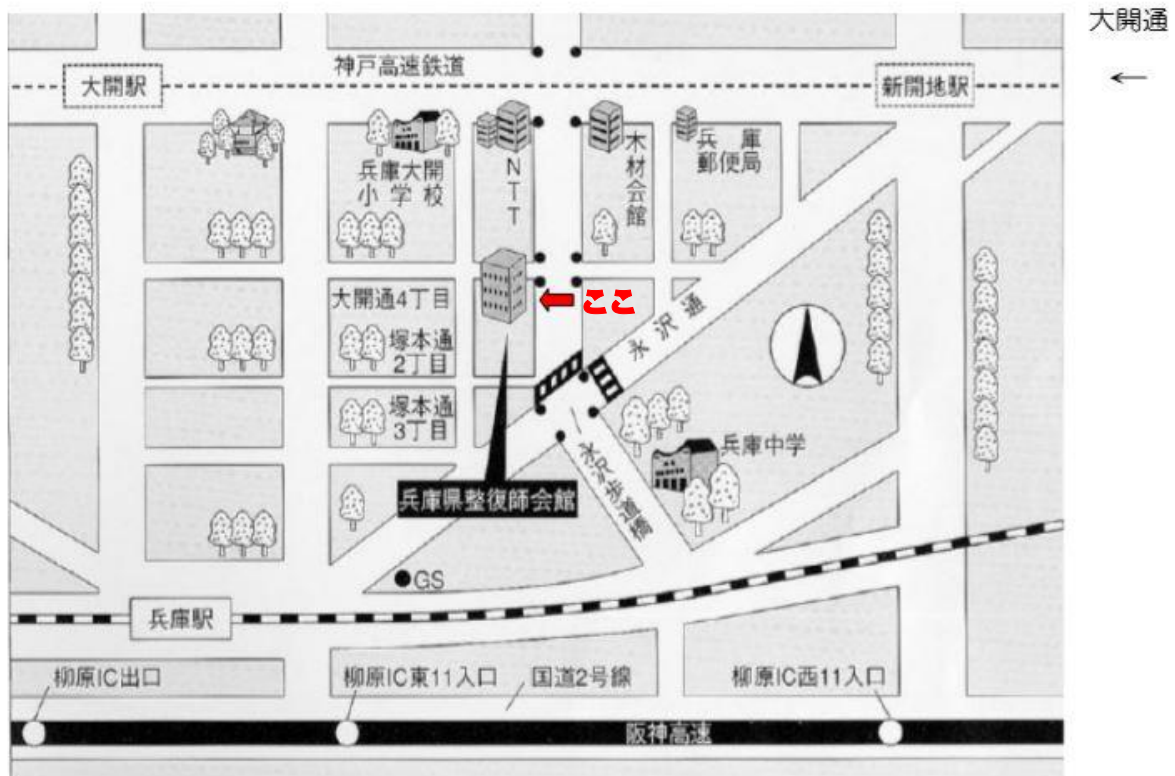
大開通
←
神戸高速鉄道
大開駅
新開地駅
兵庫大開小学校
NTT
木材会館
兵庫郵便局
大開通4丁目
ここ
塚本通2丁目
塚本通3丁目
氷沢通
兵庫中学
氷沢歩道橋
兵庫県整復師会館
GS
兵庫駅
柳原IC出口
柳原IC東11入口
国道2号線
柳原IC西11入口
阪神高速